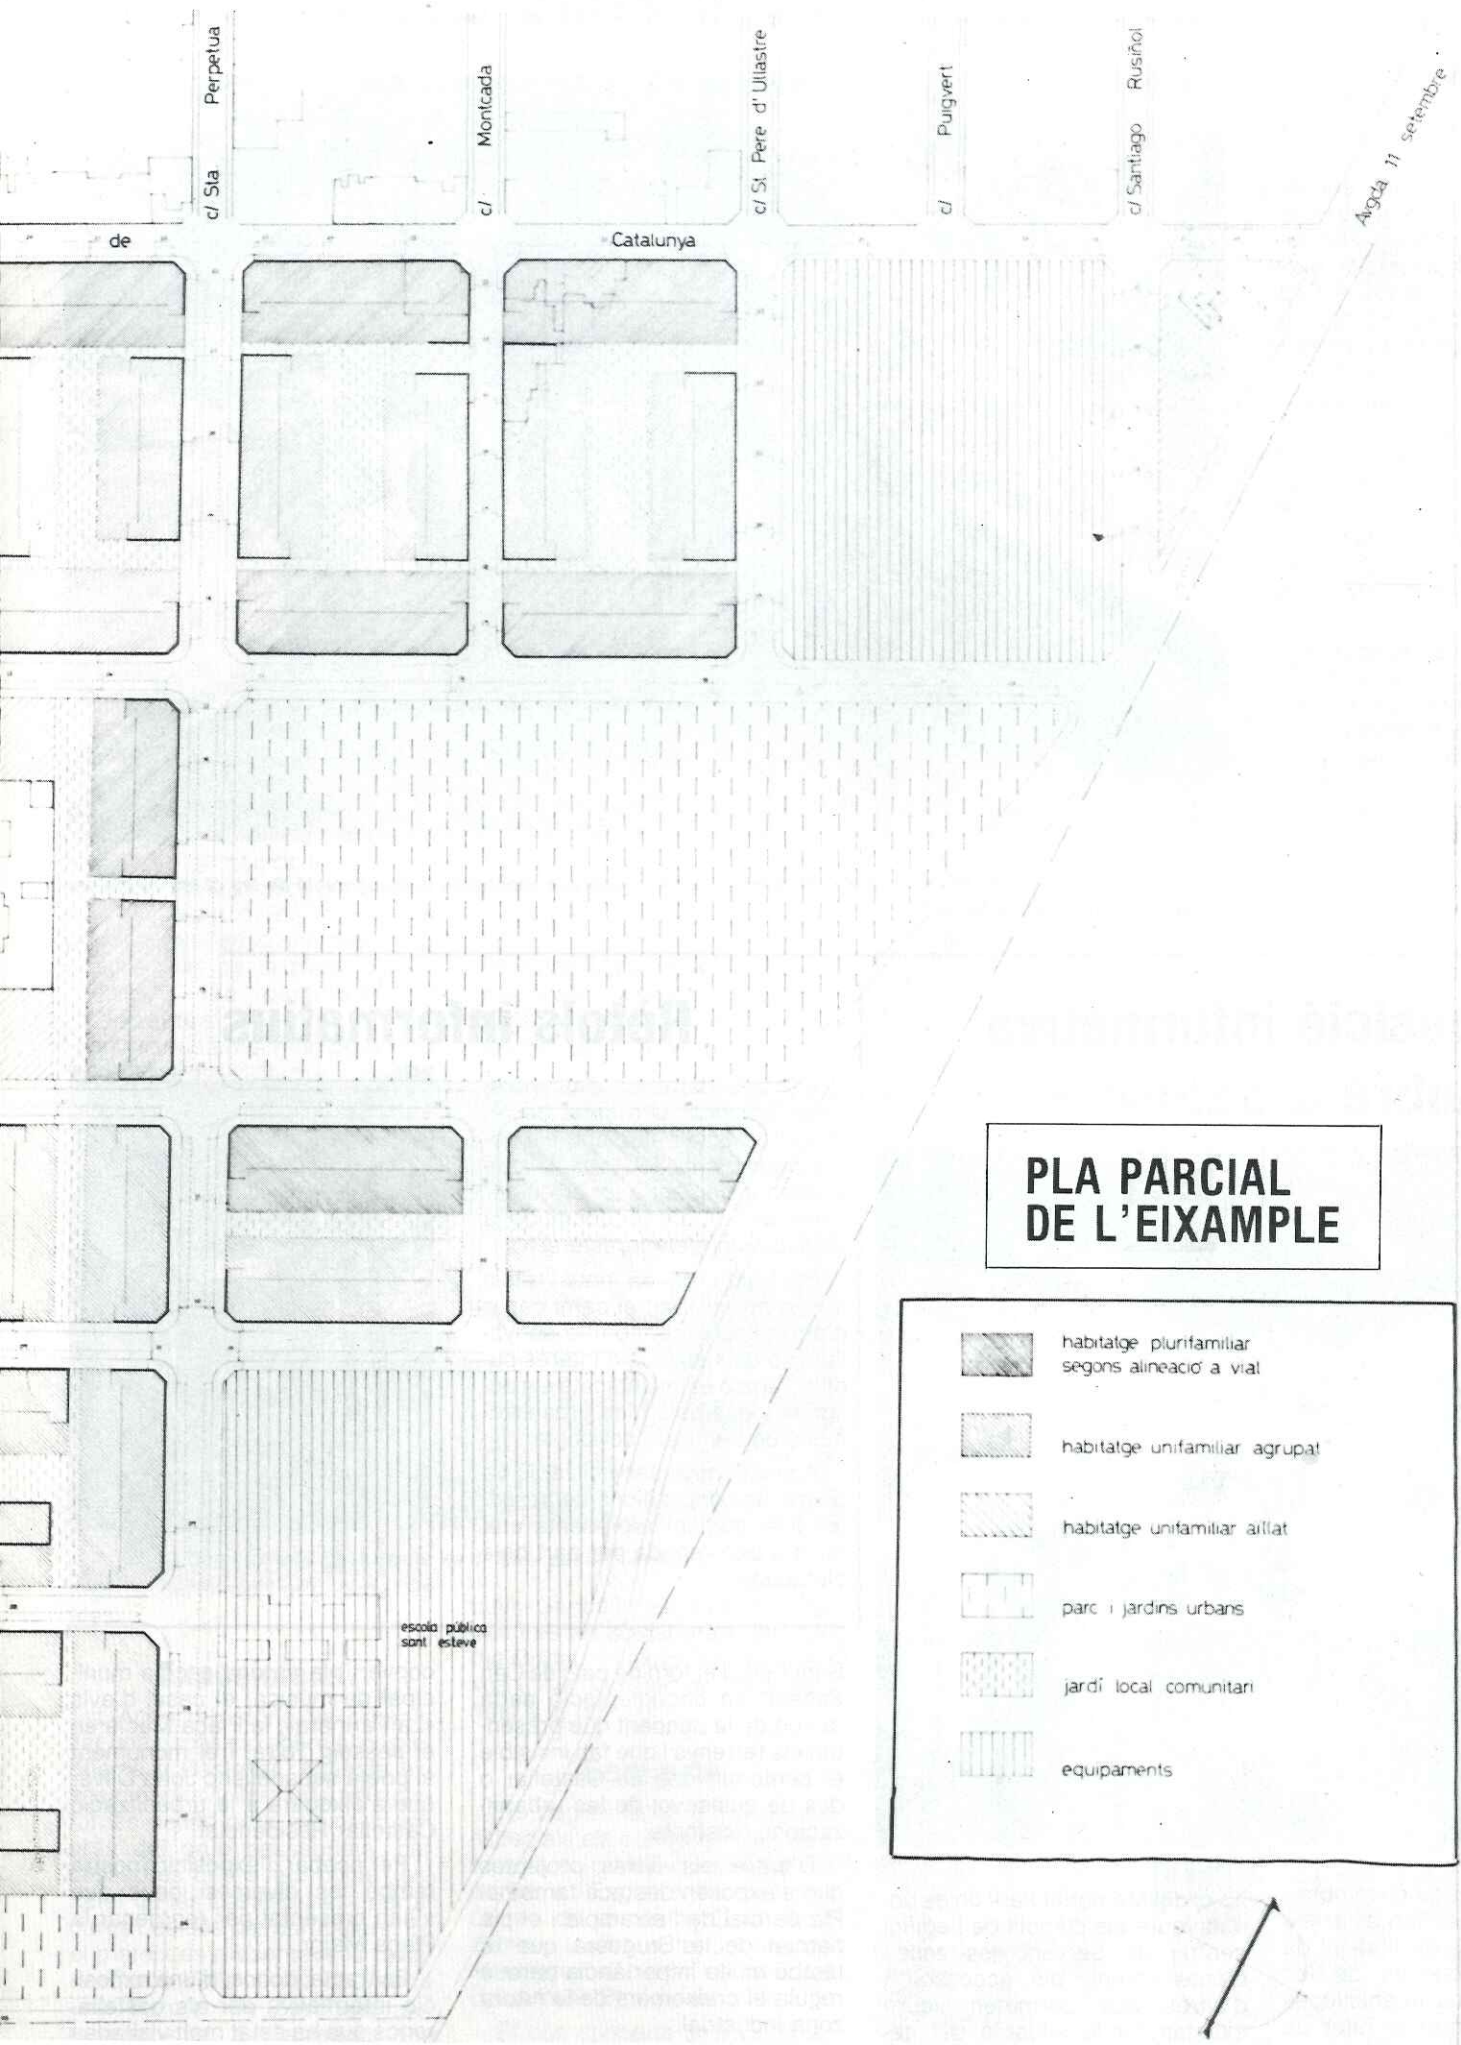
c/ Sta Perpetua

c/ Montcada

c/ St. Pere d' Ullastre

c/ Puigvert

c/ Santiago Rusiñol

Avgda 11 setembre

de

Catalunya

escola pública sant esteve

PLA PARCIAL DE L'EIXAMPLE

habitatge plurifamiliar segons alineació a vial

habitatge unifamiliar agrupat

habitatge unifamiliar aïllat

parc i jardins urbans

jardí local comunitari

equipaments